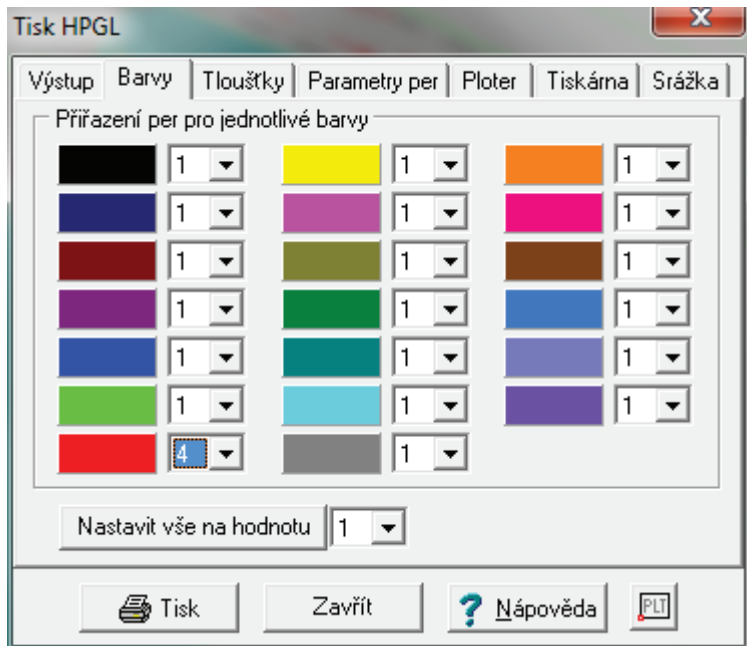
Tisk HPGL

Výstup | Barvy | Tloušťky | Parametry per | Ploter | Tiskárna | Srážka

Přiřazení per pro jednotlivé barvy

| 1 | 1 | 1 |
|---|---|---|
| 1 | 1 | 1 |
| 1 | 1 | 1 |
| 1 | 1 | 1 |
| 1 | 1 | 1 |
| 1 | 1 | 1 |
| 4 | 1 | |

Nastavit vše na hodnotu 1

Tisk | Zavřít | Nápověda | PLT